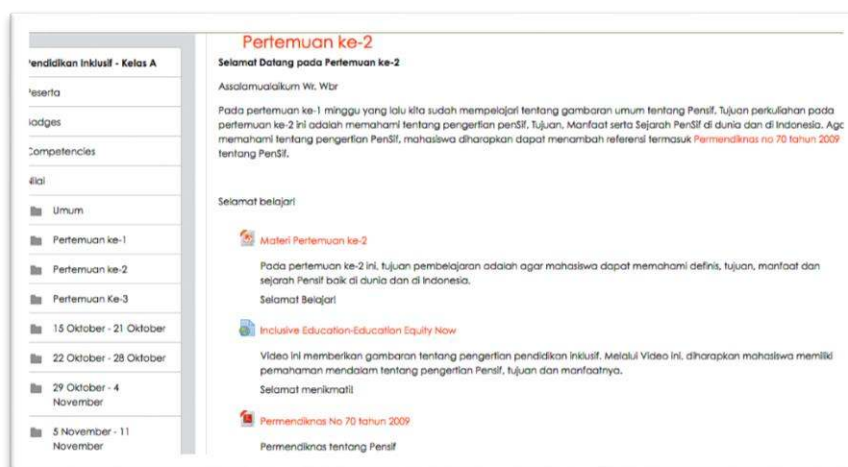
endidikan Inklusif - Kelas A

eserta

adges

Competencies

lilai

Umum

Pertemuan ke-1

Pertemuan ke-2

Pertemuan Ke-3

15 Oktober - 21 Oktober

22 Oktober - 28 Oktober

29 Oktober - 4 November

5 November - 11 November

Pertemuan ke-2

Selamat Datang pada Pertemuan ke-2

Assalamualaikum Wr. Wbr

Pada pertemuan ke-1 minggu yang lalu kita sudah mempelajari tentang gambaran umum tentang Pensif. Tujuan perkuliahan pada pertemuan ke-2 ini adalah memahami tentang pengertian penSif, Tujuan, Manfaat serta Sejarah PenSif di dunia dan di Indonesia. Agc memahami tentang pengertian PenSif, mahasiswa diharapkan dapat menambah referensi termasuk Permendiknas no 70 tahun 2009 tentang PenSif.

Selamat belajar!

Materi Pertemuan ke-2

Pada pertemuan ke-2 ini, tujuan pembelajaran adalah agar mahasiswa dapat memahami definis, tujuan, manfaat dan sejarah Pensif baik di dunia dan di Indonesia.

Selamat Belajar!

Inclusive Education-Education Equity Now

Video ini memberikan gambaran tentang pengertian pendidikan inklusif. Melalui Video ini, diharapkan mahasiswa memiliki pemahaman mendalam tentang pengertian Pensif, tujuan dan manfaatnya.

Selamat menikmati!

Permendiknas No 70 tahun 2009

Permendiknas tentang Pensif